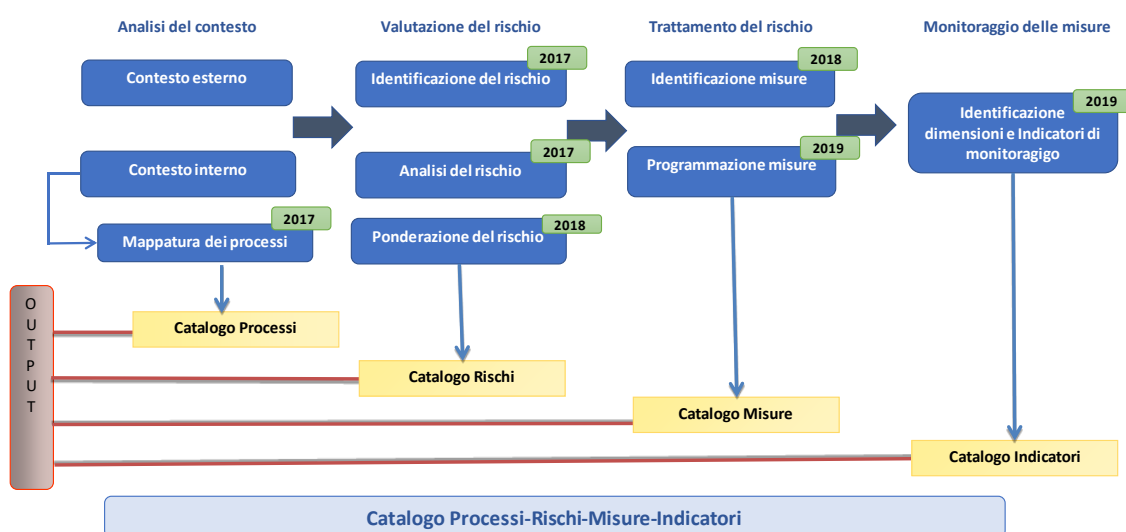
Analisi del contesto

Valutazione del rischio

Trattamento del rischio

Monitoraggio delle misure

Contesto esterno

Contesto interno

2017

Mappatura dei processi

2017

Identificazione del rischio

2017

Analisi del rischio

2018

Ponderazione del rischio

2018

Identificazione misure

2019

Programmazione misure

2019

Identificazione dimensioni e Indicatori di monitoragigo

O U T P U T

Catalogo Processi

Catalogo Rischi

Catalogo Misure

Catalogo Indicatori

Catalogo Processi-Rischi-Misure-Indicatori